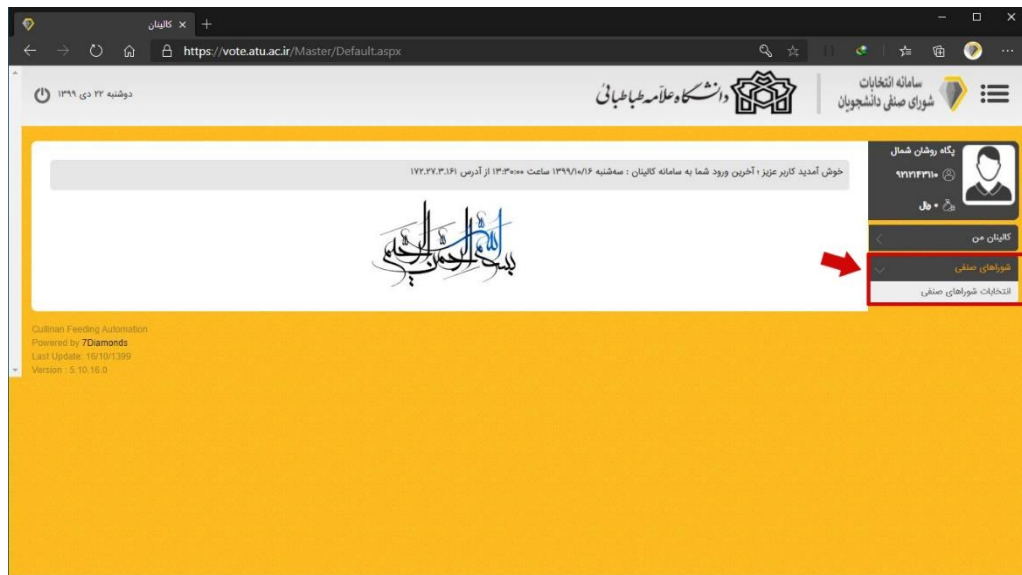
کالینان × +

https://vote.atu.ac.ir/Master/Default.aspx

دوشنبه ۲۲ دی ۱۳۹۹

دانشگاه علامه طباطبائی

سامانه انتخابات شورای صنفی دانشجویان

خوش آمدید کاربر عزیز؛ آخرین ورود شما به سامانه کالینان : سه‌شنبه ۱۳۹۹/۱۰/۱۶ ساعت ۱۳:۳۰:۰۰ از آدرس ۱۷۲.۲۷.۳.۱۶۱

بسم الله الرحمن الرحیم

پگاه روشان شمال
۹۱۱۱۴۳۱۱۰
۰ ریال

کالینان من

شوراهای صنفی

انتخابات شوراهای صنفی

Cullinan Feeding Automation
Powered by 7Diamonds
Last Update: 16/10/1399
Version : 5.10.16.0